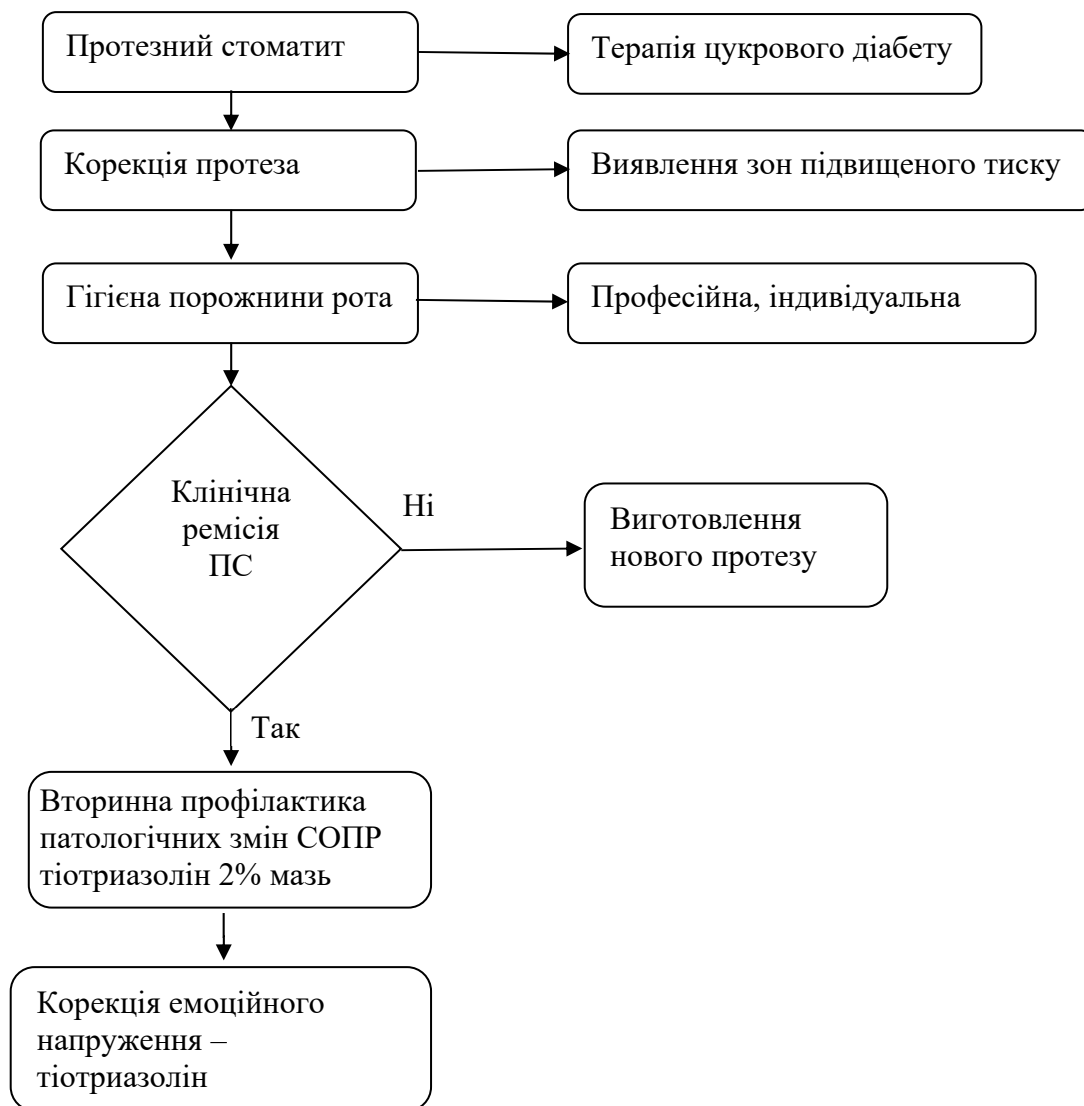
Протезний стоматит

Терапія цукрового діабету

Корекція протеза

Виявлення зон підвищеного тиску

Гігієна порожнини рота

Професійна, індивідуальна

Клінічна ремісія ПС

Ні

Виготовлення нового протезу

Так

Вторинна профілактика патологічних змін СОПР тіотриазолін 2% мазь

Корекція емоційного напруження – тіотриазолін